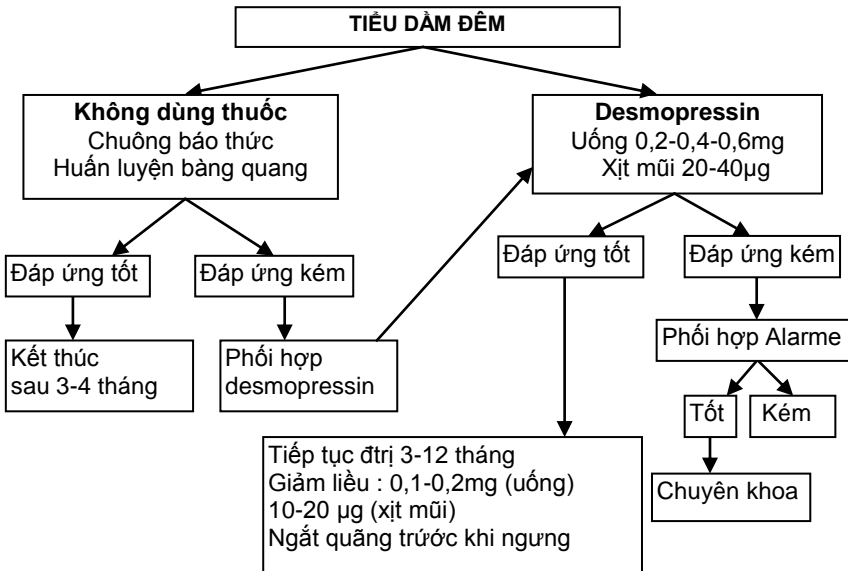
TIỂU DẦM ĐÊM

Không dùng thuốc
Chuông báo thức
Huấn luyện bàng quang

Desmopressin
Uống 0,2-0,4-0,6mg
Xịt mũi 20-40µg

Đáp ứng tốt

Đáp ứng kém

Đáp ứng tốt

Đáp ứng kém

Kết thúc
sau 3-4 tháng

Phối hợp
desmopressin

Phối hợp Alarme

Tốt

Kém

Tiếp tục đtrị 3-12 tháng
Giảm liều : 0,1-0,2mg (uống)
10-20 µg (xịt mũi)
Ngắt quãng trước khi ngưng

Chuyên khoa